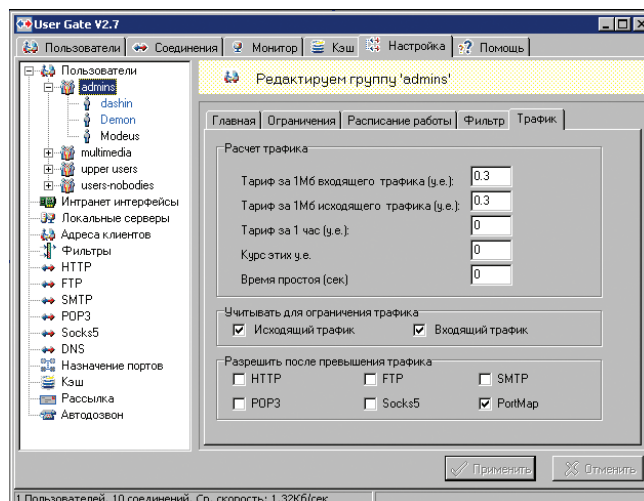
User Gate V2.7

Пользователи | Соединения | Монитор | Кэш | Настройка | Помощь

Пользователи
admins
dashin
Demon
Modeus
multimedia
upper users
users-nobodies
Интранет интерфейсы
Локальные серверы
Адреса клиентов
Фильтры
HTTP
FTP
SMTP
POP3
Socks5
DNS
Назначение портов
Кэш
Рассылка
Автодозвон

Редактируем группу 'admins'

Главная | Ограничения | Расписание работы | Фильтр | Трафик

Расчет трафика
Тариф за 1Мб входящего трафика (у.е.): 0.3
Тариф за 1Мб исходящего трафика (у.е.): 0.3
Тариф за 1 час (у.е.): 0
Курс этих у.е. 0
Время простоя (сек) 0

Учитывать для ограничения трафика
Исходящий трафик
Входящий трафик

Разрешить после превышения трафика
HTTP
FTP
SMTP
POP3
Socks5
PortMap

Применить
Отменить

1 Пользователей, 10 соединений, Ср. скорость: 1.32Кб/сек